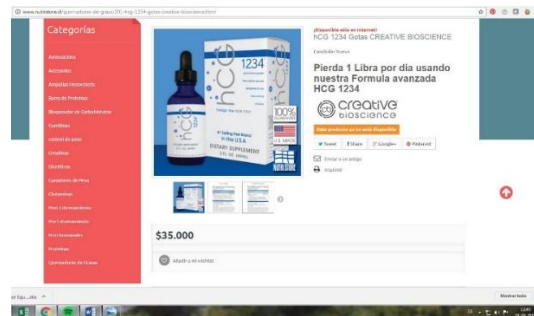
www.nutristore.cl/quemadores-de-grasa/20-hcg-1234-gotas-creative-bioscience.html

Categorías

Aminoácidos

Accesorios

Ampollas Vencidas

Barra de Proteínas

Bloqueador de Carbohidratos

Cafeína

control de peso

Creatina

Diuréticos

Ganadores de Peso

Glutamina

Pre Entrenamiento

Post Entrenamiento

Pro hormonales

Proteínas

Quemadores de Grasa

¡Disponible sólo en internet!

HCG 1234 Gotas CREATIVE BIOSCIENCE

Condición Nuevo

Pierda 1 Libra por día usando nuestra Formula avanzada HCG 1234

creative bioscience

Este producto ya no está disponible

Tweet

Share

Google+

Pinterest

Enviar a un amigo

Imprimir

hCG 1234

100%

DIETARY SUPPLEMENT

$35.000

Añadir a mi wishlist

Mostrar todo